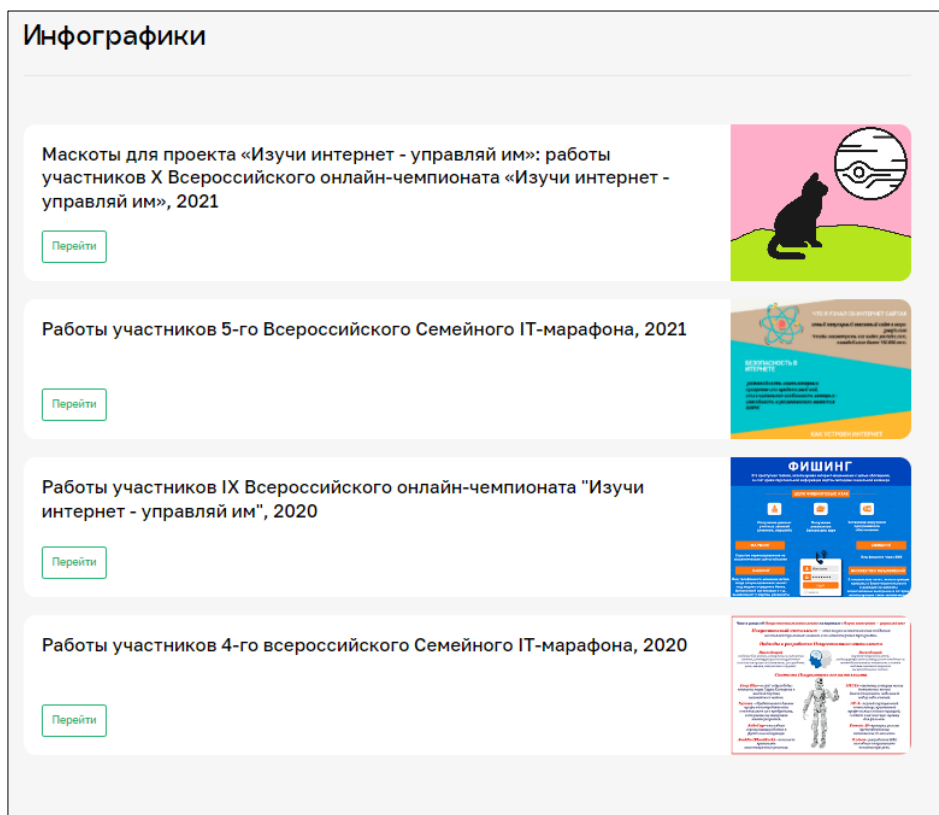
Инфографики

Маскоты для проекта «Изучи интернет - управляй им»: работы участников X Всероссийского онлайн-чемпионата «Изучи интернет - управляй им», 2021

Перейти

Работы участников 5-го Всероссийского Семейного IT-марафона, 2021

Перейти

ЧТО Я УЗНАЛ ОБ ИНТЕРНЕТ САЙТАХ

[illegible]

БЕЗОПАСНОСТЬ В ИНТЕРНЕТЕ

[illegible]

КАК УСТРОЕН ИНТЕРНЕТ

Работы участников IX Всероссийского онлайн-чемпионата "Изучи интернет - управляй им", 2020

Перейти

ФИШИНГ

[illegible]

Работы участников 4-го всероссийского Семейного IT-марафона, 2020

Перейти

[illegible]